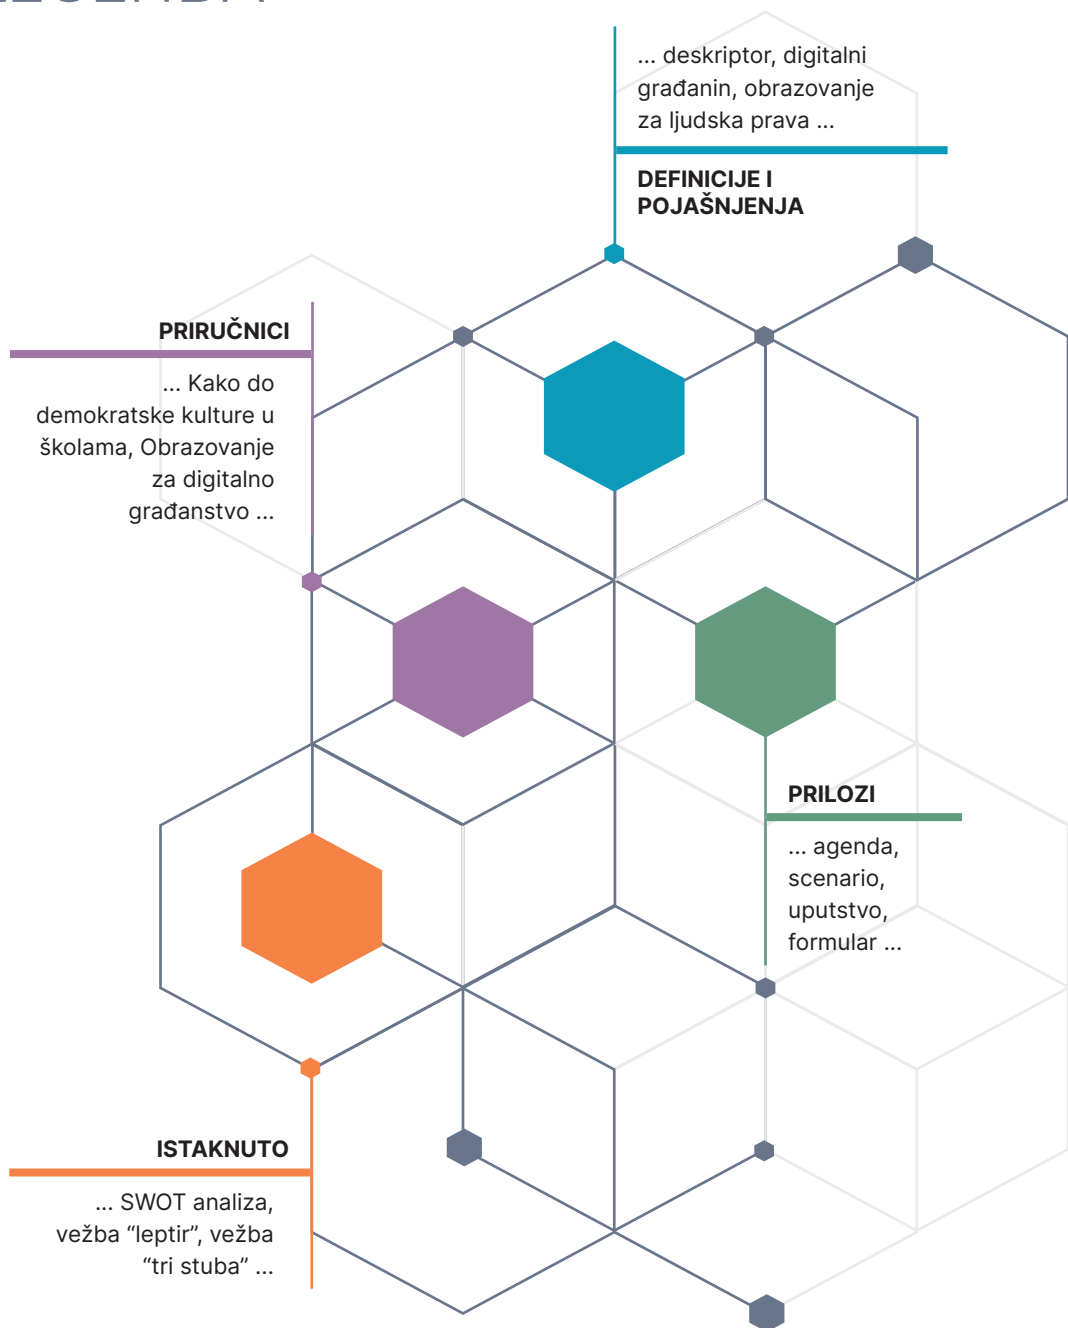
... deskriptor, digitalni građanin, obrazovanje za ljudska prava ...

DEFINICIJE I POJAŠNJENJA

PRIRUČNICI

... Kako do demokratske kulture u školama, Obrazovanje za digitalno građanstvo ...

PRILOZI

... agenda, scenario, uputstvo, formular ...

ISTAKNUTO

... SWOT analiza, vežba “leptir”, vežba “tri stuba” ...